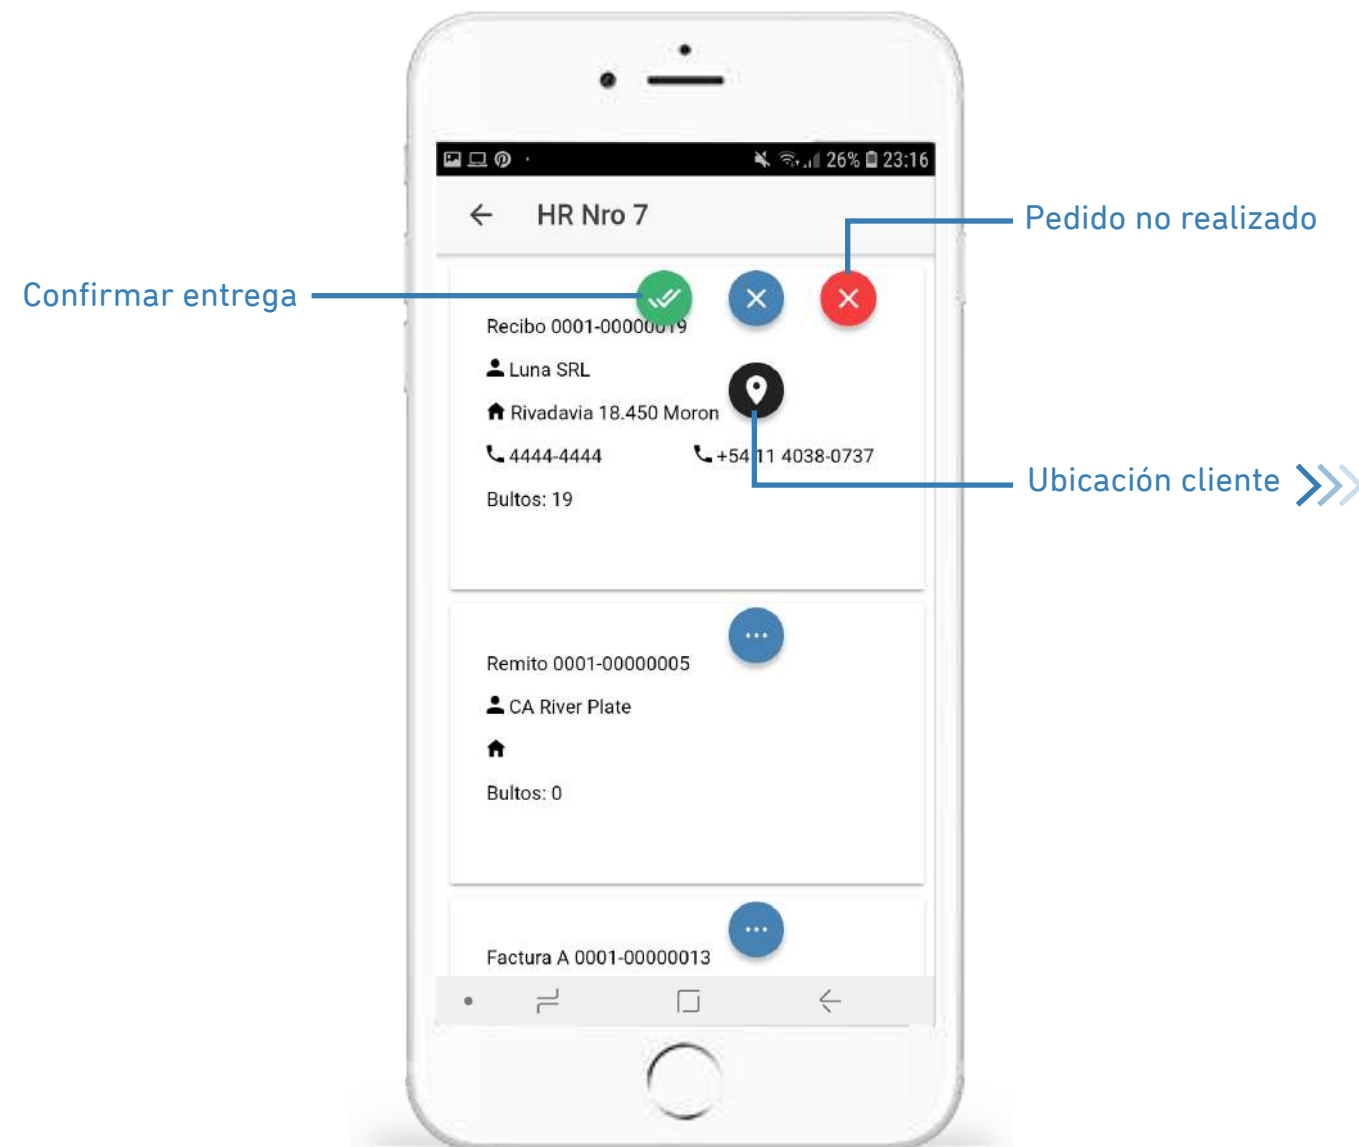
26% 23:16

HR Nro 7

Pedido no realizado

Confirmar entrega

Recibo 0001-000000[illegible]19

Luna SRL

Rivadavia 18.450 Moron

4444-4444

+54 11 4038-0737

Ubicación cliente

Bultos: 19

Remito 0001-00000005

CA River Plate

Bultos: 0

Factura A 0001-00000013